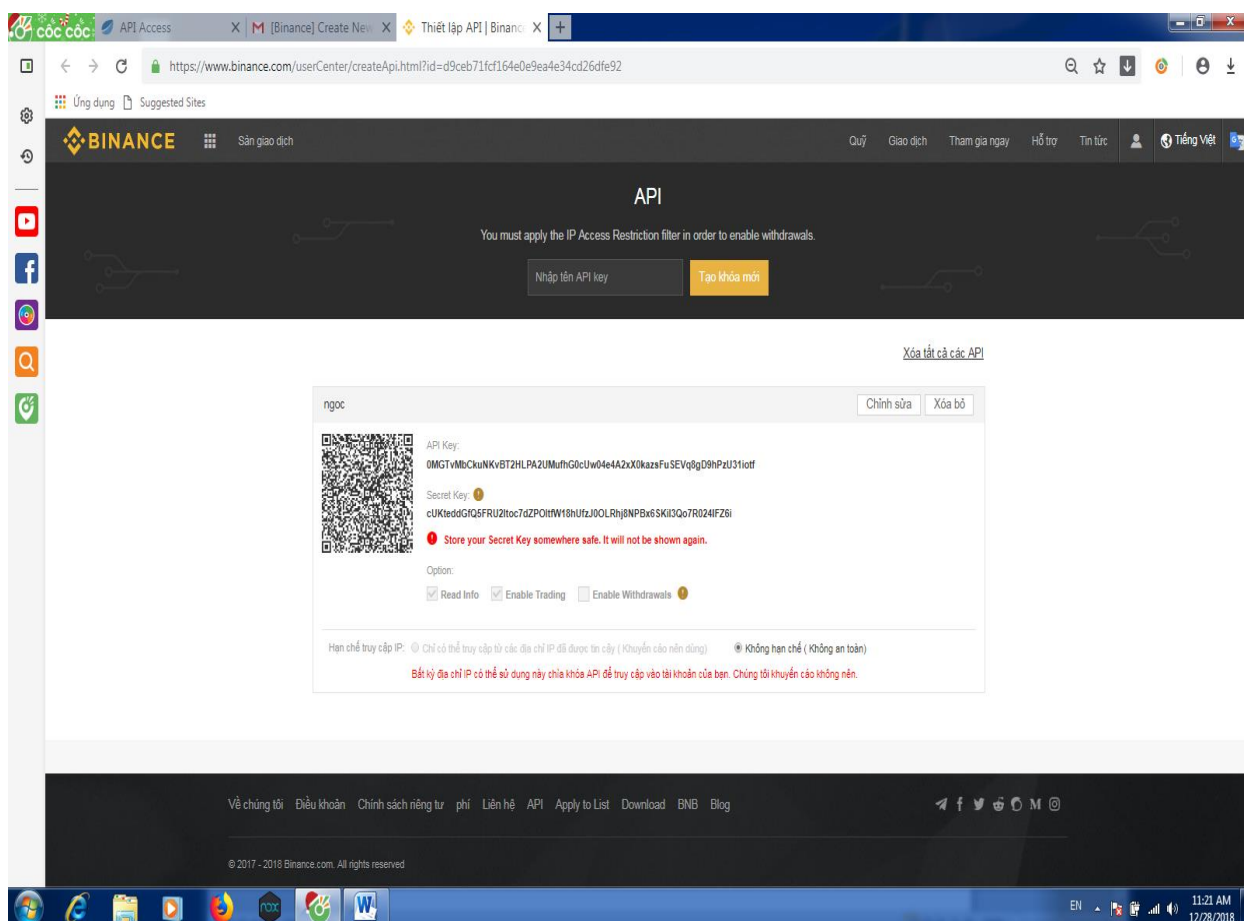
cốc cốc
API Access
[Binance] Create New
Thiết lập API | Binance
https://www.binance.com/userCenter/createApi.html?id=d9ceb71fcf164e0e9ea4e34cd26dfe92
Ứng dụng
Suggested Sites

BINANCE
Sàn giao dịch
Quỹ Giao dịch Tham gia ngay Hỗ trợ Tin tức Tiếng Việt

API
You must apply the IP Access Restriction filter in order to enable withdrawals.
Nhập tên API key
Tạo khóa mới

Xóa tất cả các API

ngoc
Chỉnh sửa
Xóa bỏ

API Key:
0MGTvMbCkuNKvBT2HLPA2UMufhG0cUw04e4A2xX0kazsFuSEVq8gD9hPzU31iotf

Secret Key:
cUKteddGfQ5FRU2ltoc7dZPOltfW18hUfzJ0OLRhj8NPBx6SKil3Qo7R024IFZ6i

Store your Secret Key somewhere safe. It will not be shown again.

Option:
Read Info
Enable Trading
Enable Withdrawals

Hạn chế truy cập IP: Chỉ có thể truy cập từ các địa chỉ IP đã được tin cậy ( Khuyến cáo nên dùng)
Không hạn chế ( Không an toàn)
Bất kỳ địa chỉ IP có thể sử dụng này chìa khóa API để truy cập vào tài khoản của bạn. Chúng tôi khuyến cáo không nên.

Về chúng tôi Điều khoản Chính sách riêng tư phí Liên hệ API Apply to List Download BNB Blog

© 2017 - 2018 Binance.com. All rights reserved

EN
11:21 AM
12/28/2018